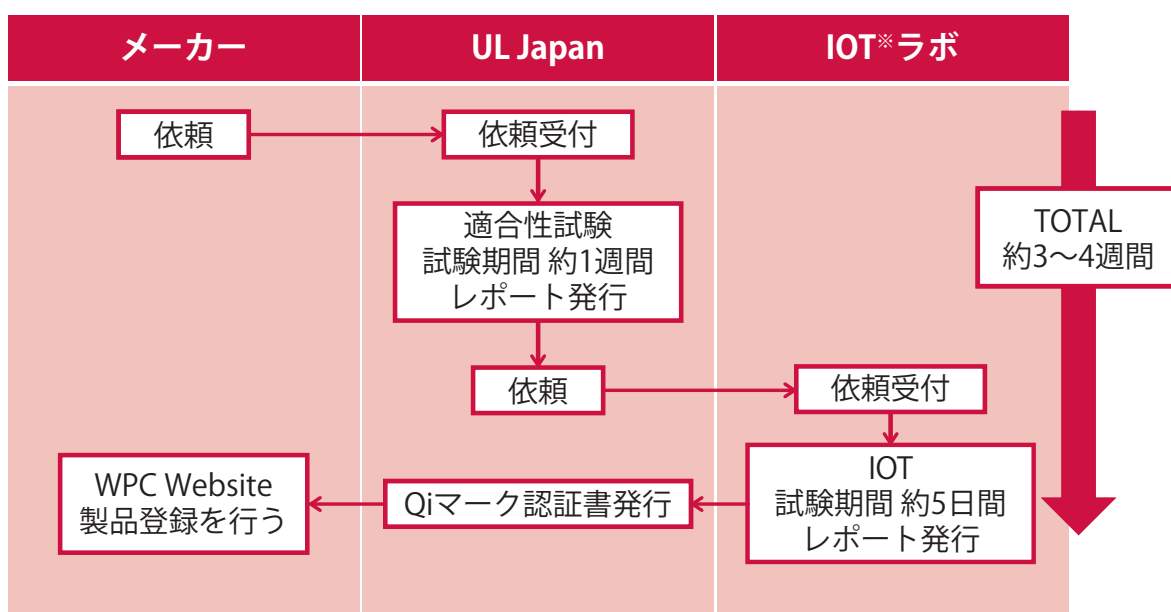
| メーカー | UL Japan | IOT※ラボ |
|---|---|---|
| 依頼 | 依頼受付 | |
| | 適合性試験 試験期間 約1週間 レポート発行 | |
| | 依頼 | 依頼受付 |
| WPC Website 製品登録を行う | Qiマーク認証書発行 | IOT 試験期間 約5日間 レポート発行 |

TOTAL
約3〜4週間